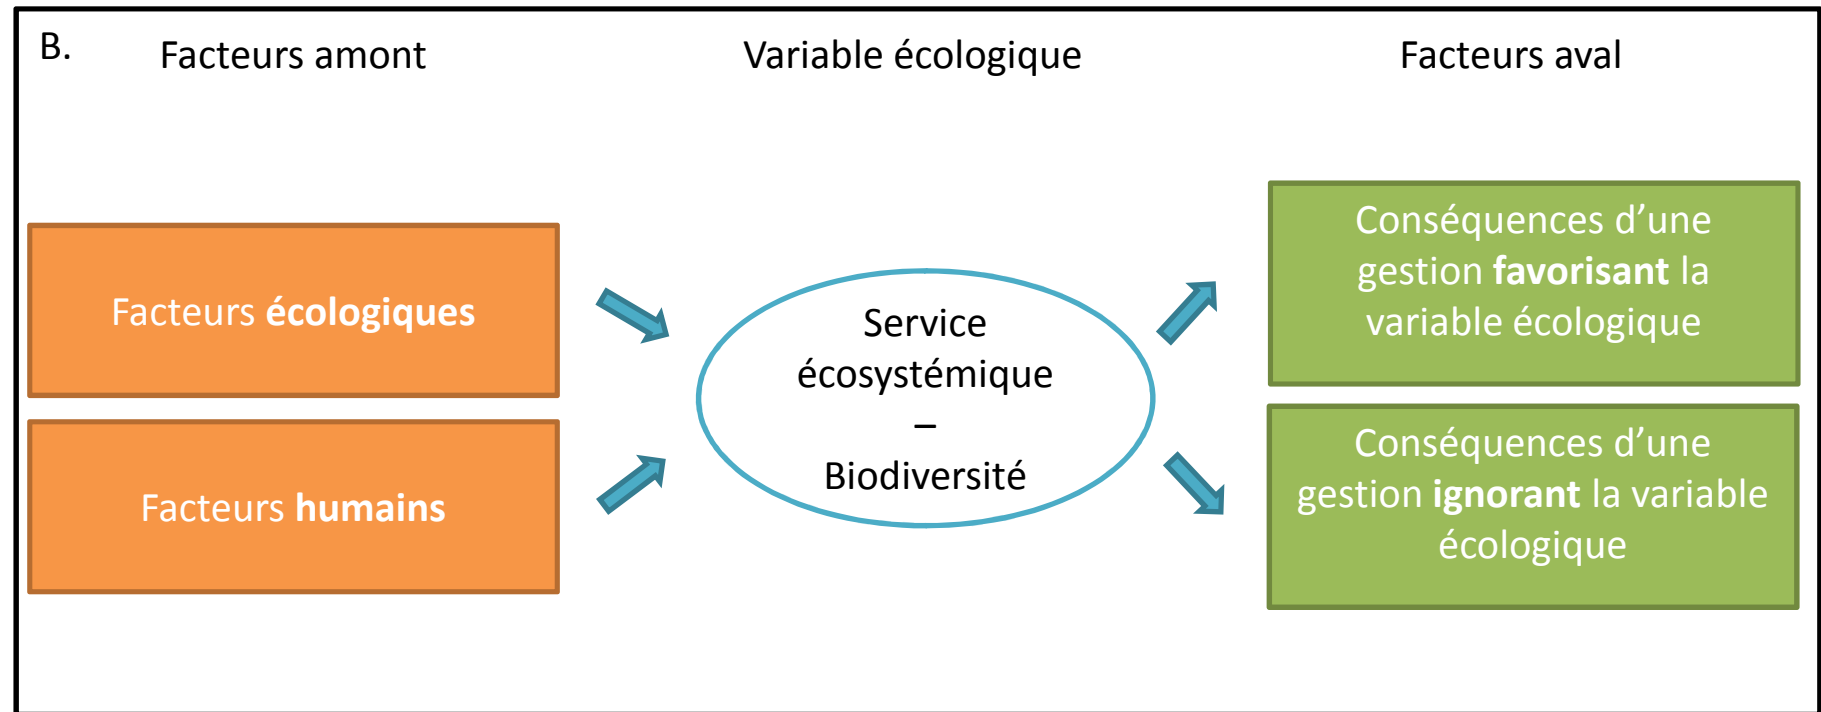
B.

Facteurs amont

Variable écologique

Facteurs aval

Facteurs écologiques

Facteurs humains

Service écosystémique – Biodiversité

Conséquences d'une gestion favorisant la variable écologique

Conséquences d'une gestion ignorant la variable écologique